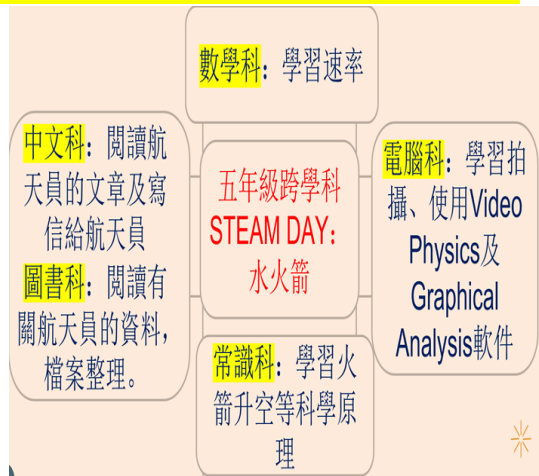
數學科：學習速率

中文科：閱讀航天員的文章及寫信給航天員
圖書科：閱讀有關航天員的資料，檔案整理。

五年級跨學科
STEAM DAY：
水火箭

電腦科：學習拍攝、使用Video Physics及Graphical Analysis軟件

常識科：學習火箭升空等科學原理